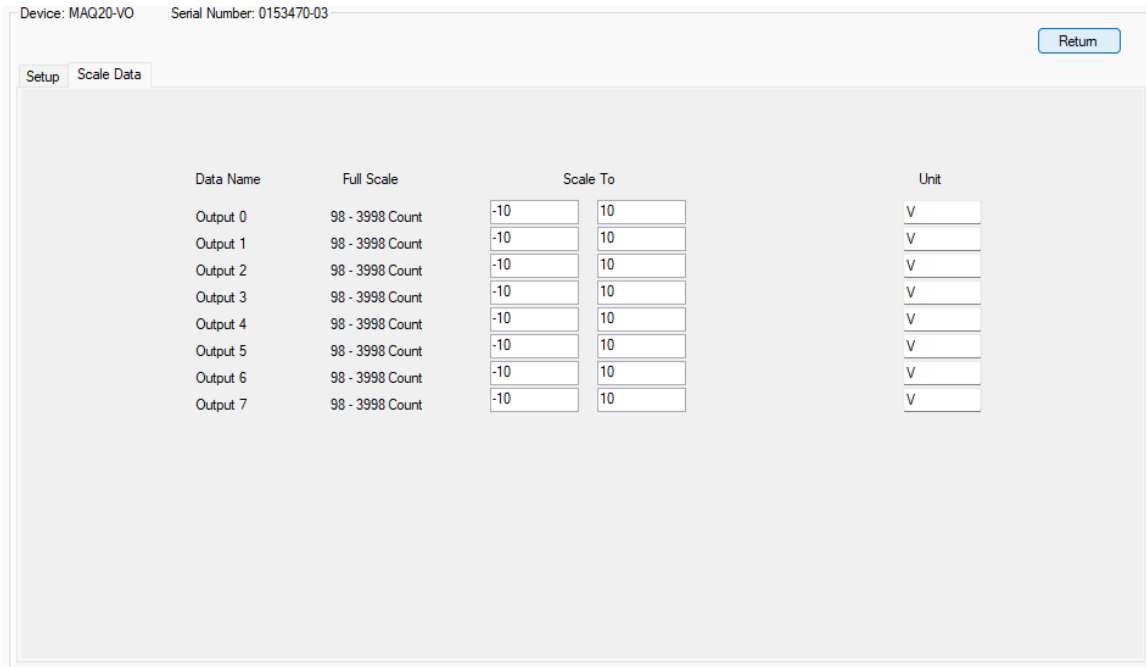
Device: MAQ20-VO Serial Number: 0153470-03

Return

Setup Scale Data

| Data Name | Full Scale | Scale To | | Unit |
|---|---|---|---|---|
| Output 0 | 98 - 3998 Count | -10 | 10 | V |
| Output 1 | 98 - 3998 Count | -10 | 10 | V |
| Output 2 | 98 - 3998 Count | -10 | 10 | V |
| Output 3 | 98 - 3998 Count | -10 | 10 | V |
| Output 4 | 98 - 3998 Count | -10 | 10 | V |
| Output 5 | 98 - 3998 Count | -10 | 10 | V |
| Output 6 | 98 - 3998 Count | -10 | 10 | V |
| Output 7 | 98 - 3998 Count | -10 | 10 | V |